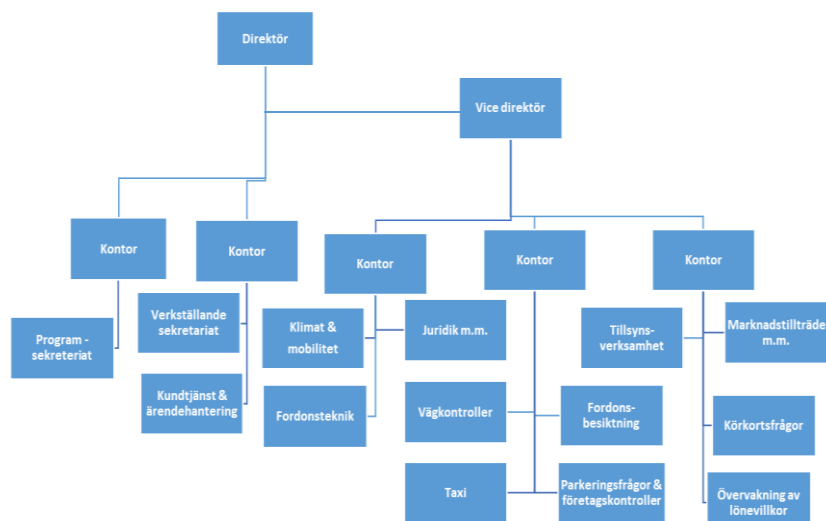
Direktör

Vice direktör

Kontor

Program - sekreteriat

Kontor

Verkställande sekretariat

Kundtjänst & ärendehantering

Kontor

Klimat & mobilitet

Juridik m.m.

Fordonsteknik

Kontor

Vägkontroller

Fordonsbesiktning

Taxi

Parkeringsfrågor & företagskontroller

Kontor

Tillsyns-verksamhet

Marknadstillträde m.m.

Körkortsfrågor

Övervakning av lönevillkor